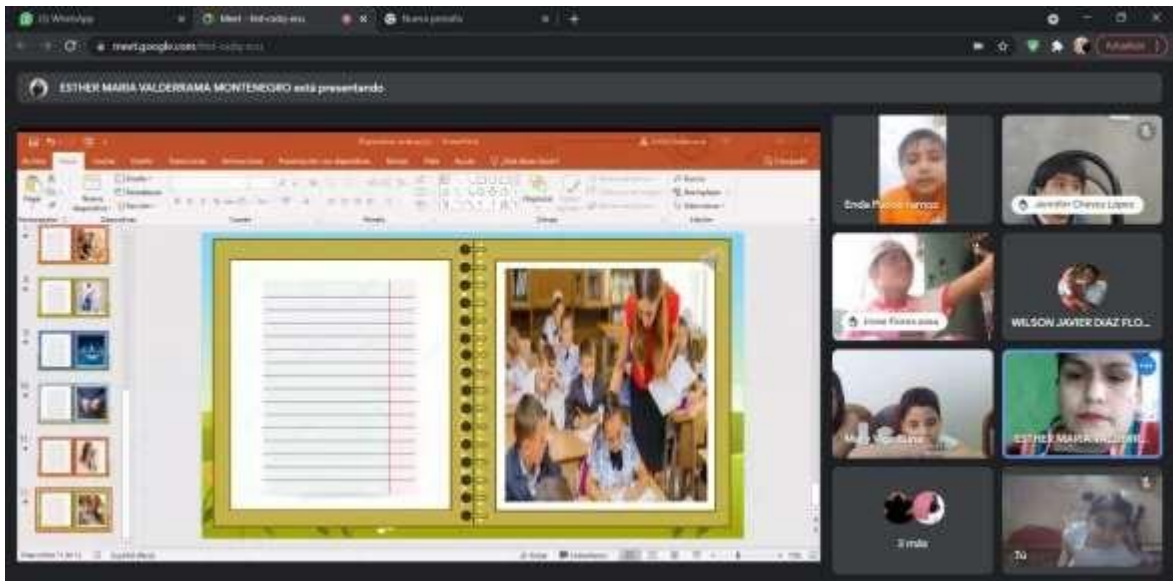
(3) WhatsApp
Meet - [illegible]
Nueva pestaña
meet.google.com/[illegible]
Actualizar

ESTHER MARIA VALDERRAMA MONTENEGRO está presentando

Enda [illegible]
Jennifer Chavez López
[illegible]
WILSON JAVIER DIAZ FLO...
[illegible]
ESTHER MARIA VALDERR...
3 más
Tú